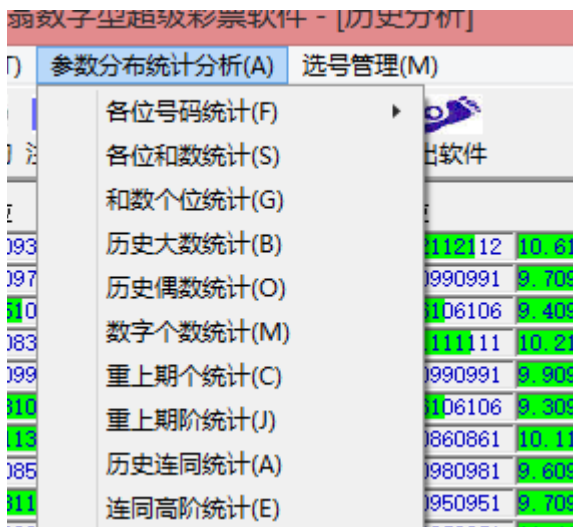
翁数字型超级彩票软件 - [历史分析]

I) 参数分布统计分析(A) 选号管理(M)

各位号码统计(F)
各位和数统计(S)
和数个位统计(G)
历史大数统计(B)
历史偶数统计(O)
数字个数统计(M)
重上期个统计(C)
重上期阶统计(J)
历史连同统计(A)
连同高阶统计(E)

出软件

093 2112112 10.61
097 0990991 9.709
510 6106106 9.409
083 1111111 10.21
099 0990991 9.909
310 6106106 9.309
113 0860861 10.11
085 0980981 9.609
311 0950951 9.709